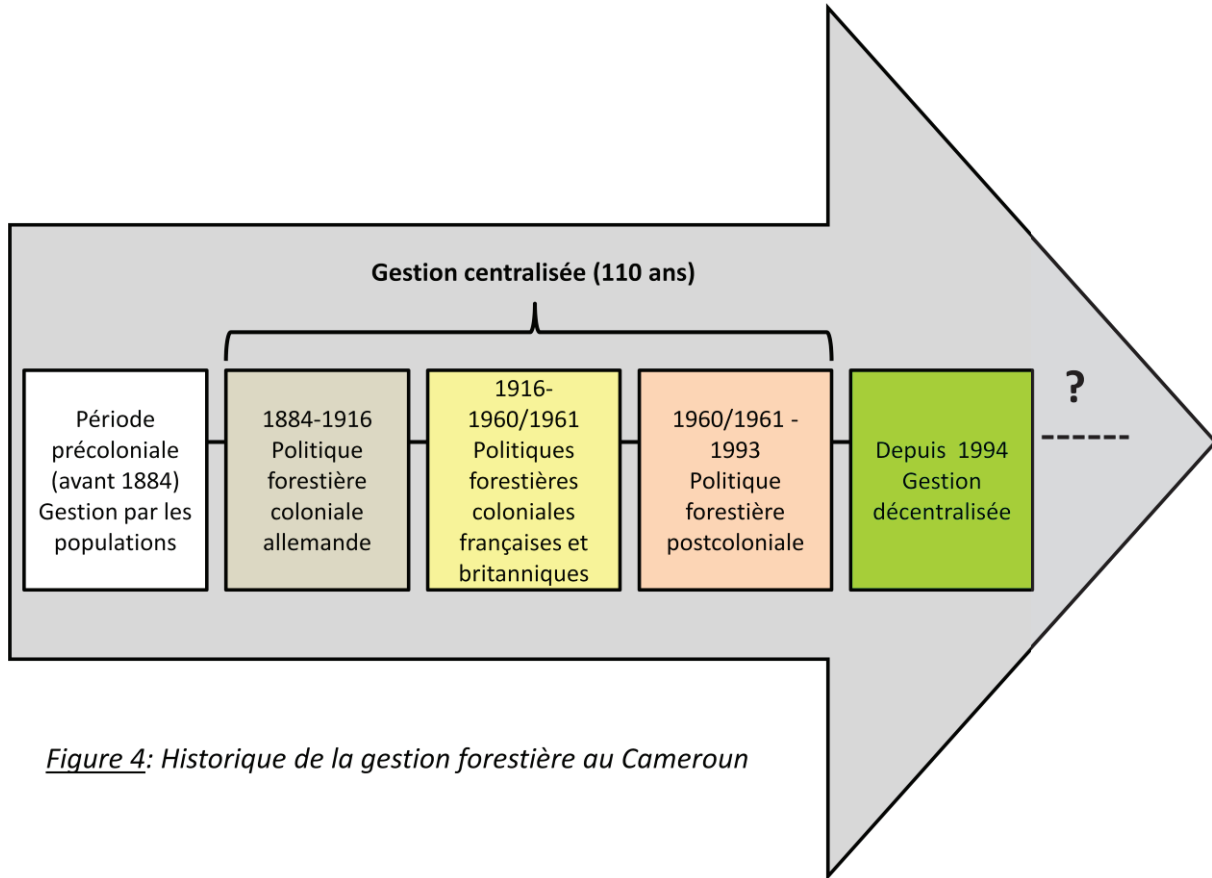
Gestion centralisée (110 ans)

Période précoloniale (avant 1884) Gestion par les populations

1884-1916 Politique forestière coloniale allemande

1916-1960/1961 Politiques forestières coloniales françaises et britanniques

1960/1961 - 1993 Politique forestière postcoloniale

Depuis 1994 Gestion décentralisée

?

------

Figure 4: Historique de la gestion forestière au Cameroun